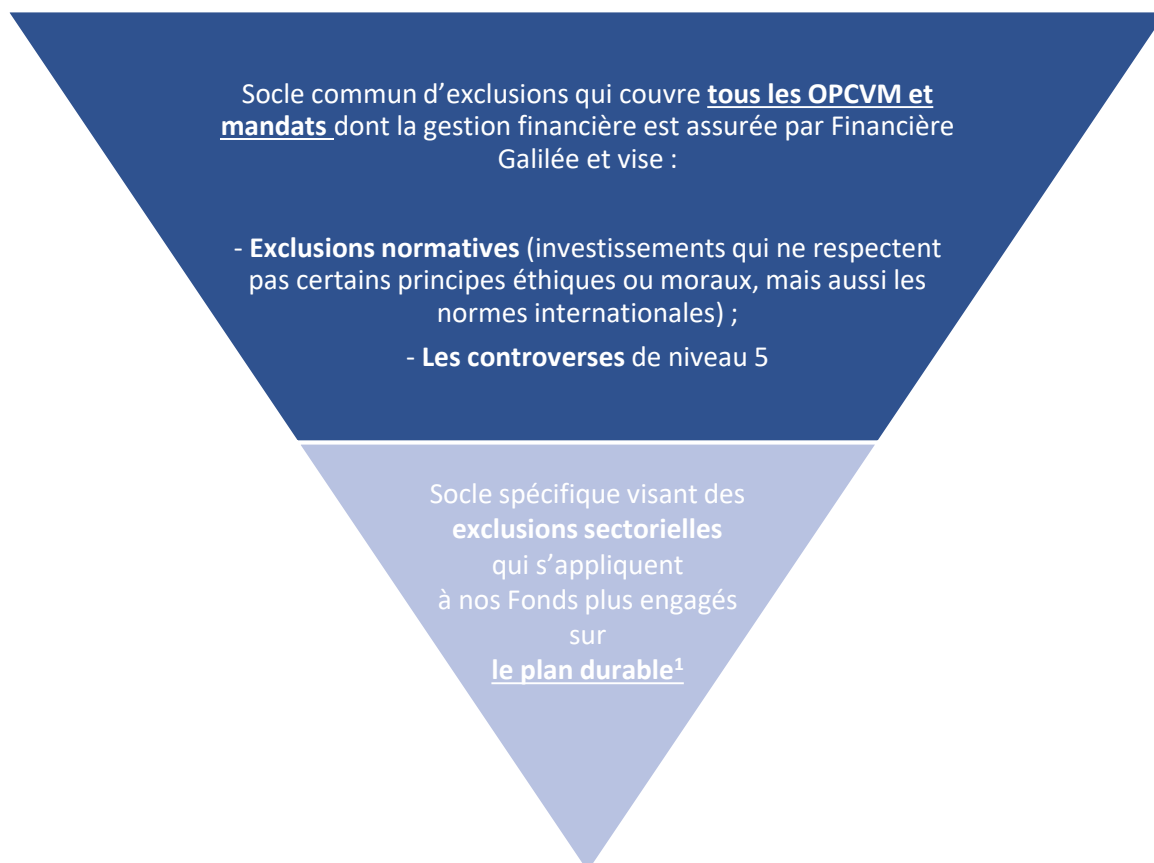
Socle commun d’exclusions qui couvre tous les OPCVM et mandats dont la gestion financière est assurée par Financière Galilée et vise :

- Exclusions normatives (investissements qui ne respectent pas certains principes éthiques ou moraux, mais aussi les normes internationales) ;

- Les controverses de niveau 5

Socle spécifique visant des exclusions sectorielles qui s’appliquent à nos Fonds plus engagés sur le plan durable$^1$